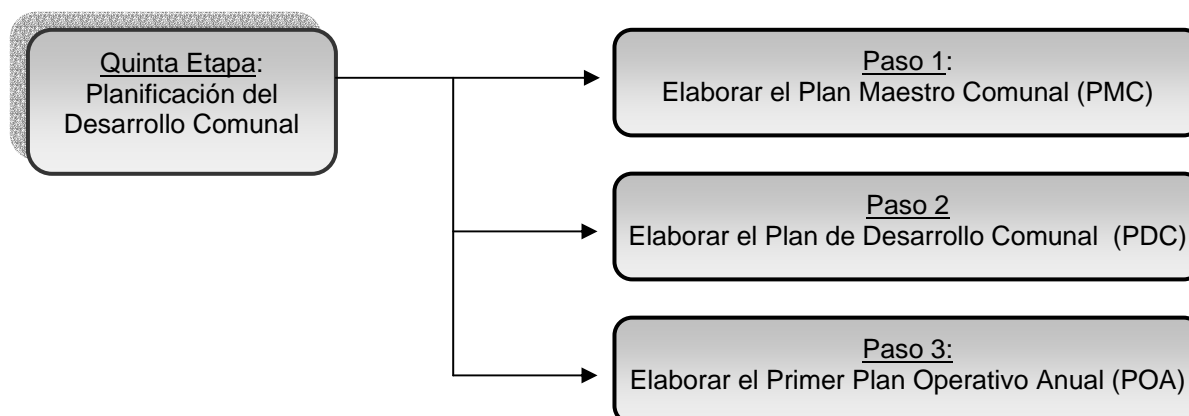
Quinta Etapa: Planificación del Desarrollo Comunal

Paso 1: Elaborar el Plan Maestro Comunal (PMC)

Paso 2 Elaborar el Plan de Desarrollo Comunal (PDC)

Paso 3: Elaborar el Primer Plan Operativo Anual (POA)